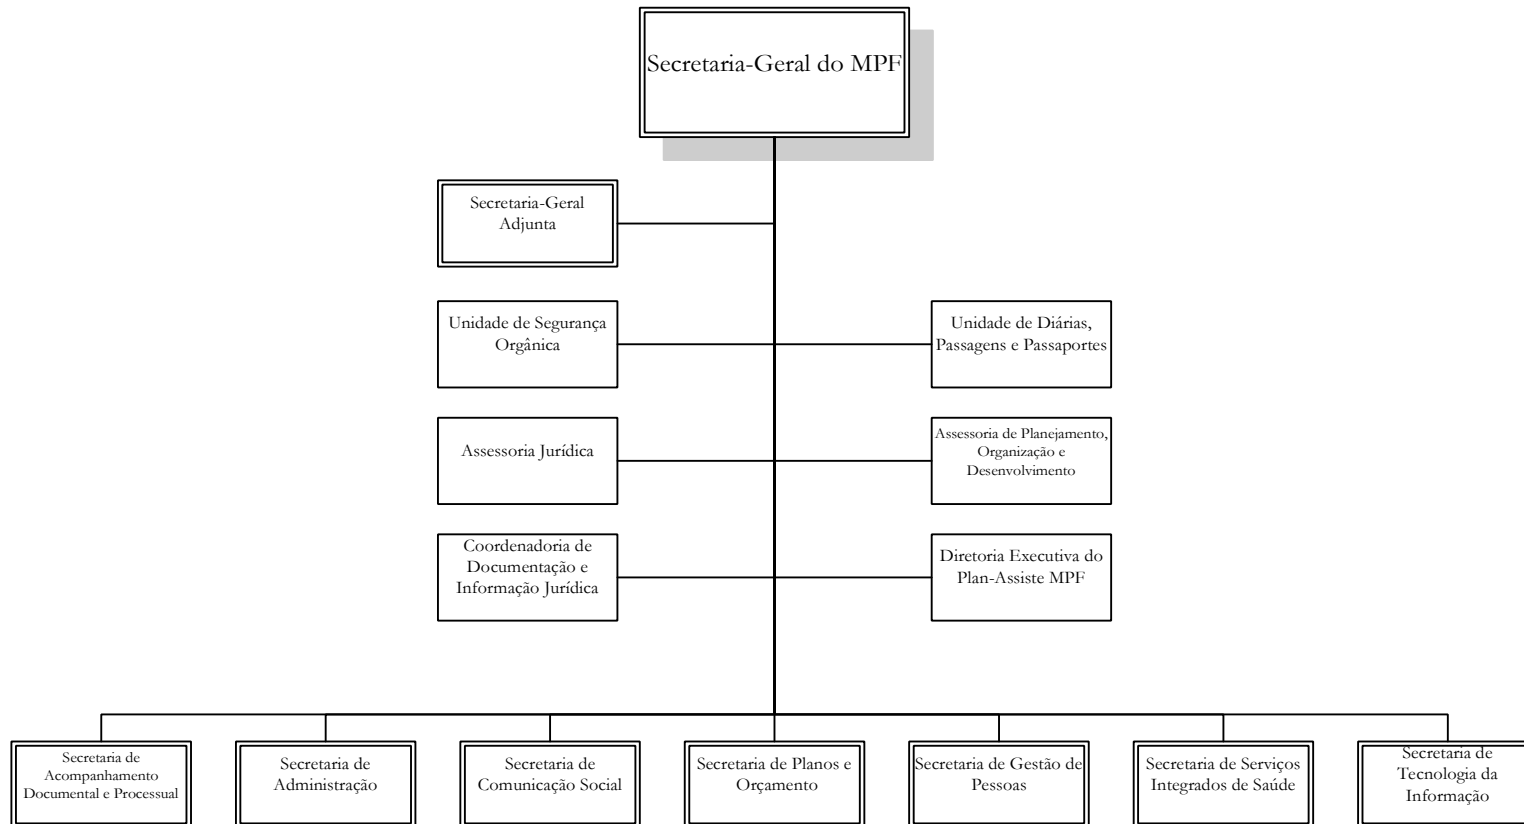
Secretaria-Geral do MPF

Secretaria-Geral Adjunta

Unidade de Segurança Orgânica

Unidade de Diárias, Passagens e Passaportes

Assessoria Jurídica

Assessoria de Planejamento, Organização e Desenvolvimento

Coordenadoria de Documentação e Informação Jurídica

Diretoria Executiva do Plan-Assiste MPF

Secretaria de Acompanhamento Documental e Processual

Secretaria de Administração

Secretaria de Comunicação Social

Secretaria de Planos e Orçamento

Secretaria de Gestão de Pessoas

Secretaria de Serviços Integrados de Saúde

Secretaria de Tecnologia da Informação